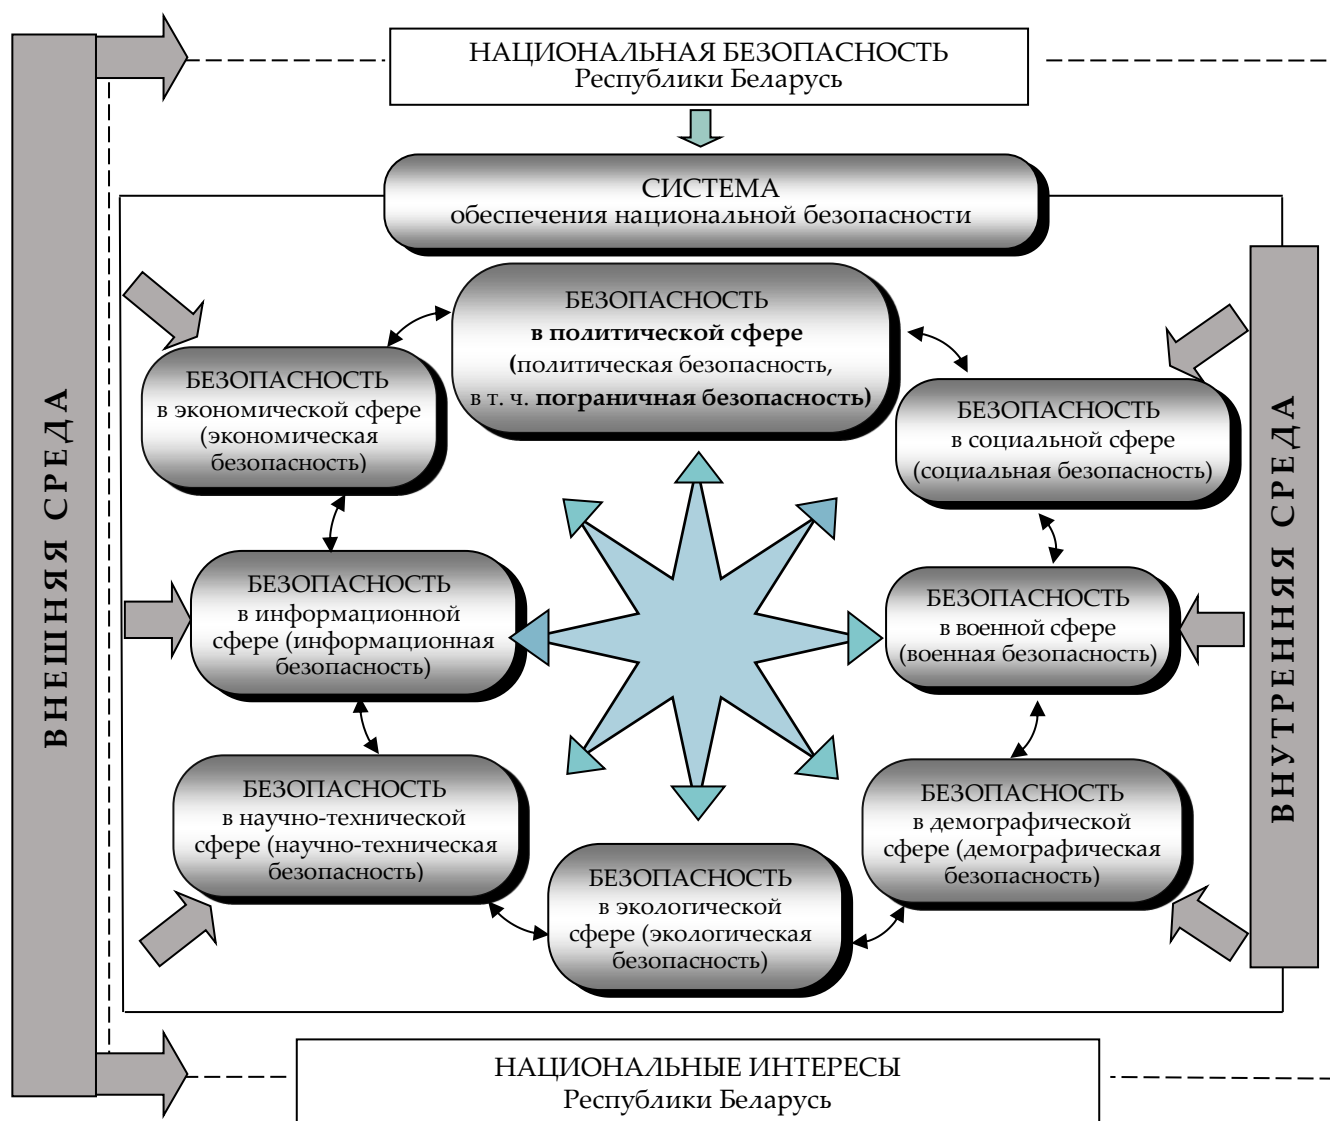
НАЦИОНАЛЬНАЯ БЕЗОПАСНОСТЬ
Республики Беларусь

СИСТЕМА
обеспечения национальной безопасности

ВНЕШНЯЯ СРЕДА

ВНУТРЕННЯЯ СРЕДА

БЕЗОПАСНОСТЬ
в политической сфере
(политическая безопасность,
в т. ч. пограничная безопасность)

БЕЗОПАСНОСТЬ
в экономической сфере
(экономическая безопасность)

БЕЗОПАСНОСТЬ
в социальной сфере
(социальная безопасность)

БЕЗОПАСНОСТЬ
в информационной сфере (информационная безопасность)

БЕЗОПАСНОСТЬ
в военной сфере
(военная безопасность)

БЕЗОПАСНОСТЬ
в научно-технической сфере (научно-техническая безопасность)

БЕЗОПАСНОСТЬ
в демографической сфере (демографическая безопасность)

БЕЗОПАСНОСТЬ
в экологической сфере (экологическая безопасность)

НАЦИОНАЛЬНЫЕ ИНТЕРЕСЫ
Республики Беларусь